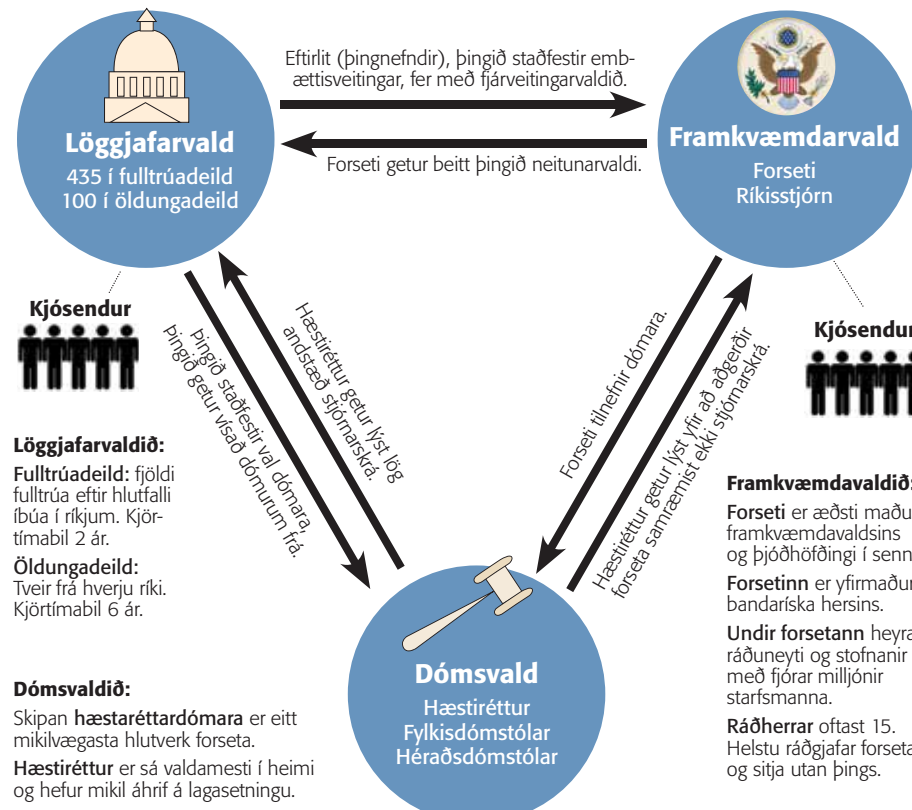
Eftirlit (þingnefndir), þingið staðfestir embættisveitingar, fer með fjárveitingarvaldið.

Forseti getur beitt þingið neitunarvaldi.

Löggjafarvald
435 í fulltrúadeild
100 í öldungadeild

Framkvæmdarvald
Forseti
Ríkisstjórn

Kjósendur

Kjósendur

Þingið staðfestir val dómara. Þingið getur vísað dómurum frá.

Hæstiréttur getur lýst lög andstæð stjórnarskrá.

Forseti tilnefnir dómara.

Hæstiréttur getur lýst yfir að aðgerðir forseta samræmist ekki stjórnarskrá.

Löggjafarvaldið:
Fulltrúadeild: fjöldi fulltrúa eftir hlutfalli íbúa í ríkjum. Kjörtímabil 2 ár.
Öldungadeild: Tveir frá hverju ríki. Kjörtímabil 6 ár.

Dómsvaldið:
Skipan hæstaréttardómara er eitt mikilvægasta hlutverk forseta.
Hæstiréttur er sá valdamesti í heimi og hefur mikil áhrif á lagasetningu.

Dómsvald
Hæstiréttur
Fylkisdómstólar
Héraðsdómstólar

Framkvæmdavaldið:
Forseti er æðsti maðu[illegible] framkvæmdavaldsins og þjóðhöfðingi í senn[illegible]
Forsetinn er yfirmaður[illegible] bandaríska hersins.
Undir forsetann heyra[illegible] ráðuneyti og stofnanir með fjórar milljónir starfsmanna.
Ráðherrar oftast 15. Helstu ráðgjafar forseta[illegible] og sitja utan þings.